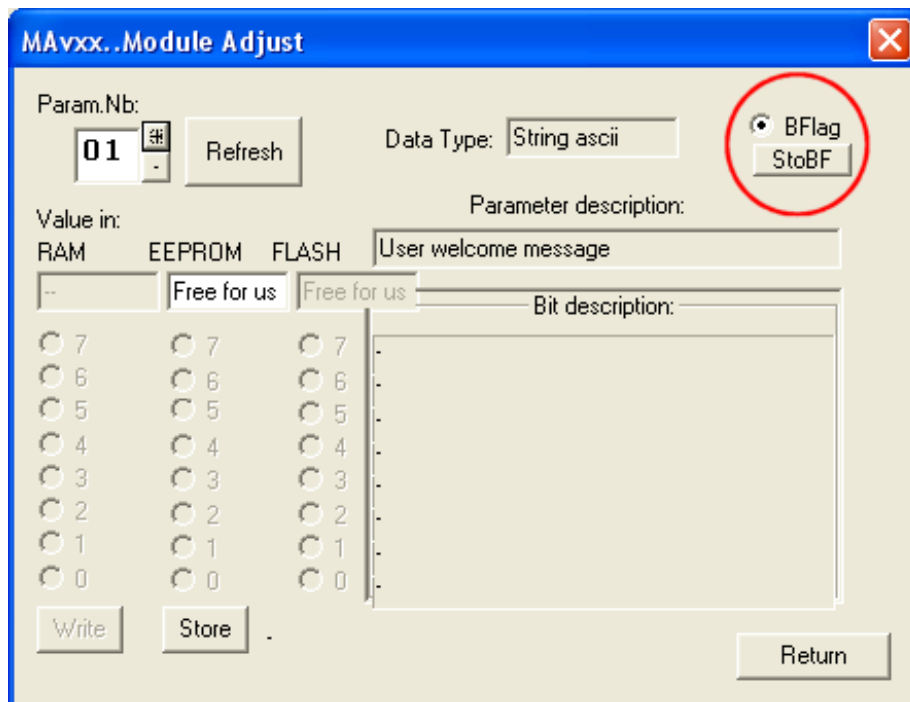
MAvxx..Module Adjust

Param.Nb:

01

+

-

Refresh

Data Type: String ascii

BFlag

StoBF

Parameter description:

User welcome message

Value in:

RAM EEPROM FLASH

--

Free for us

Free for us

Bit description:

7 7 7 -
6 6 6 -
5 5 5 -
4 4 4 -
3 3 3 -
2 2 2 -
1 1 1 -
0 0 0 -

Write

Store

.

Return